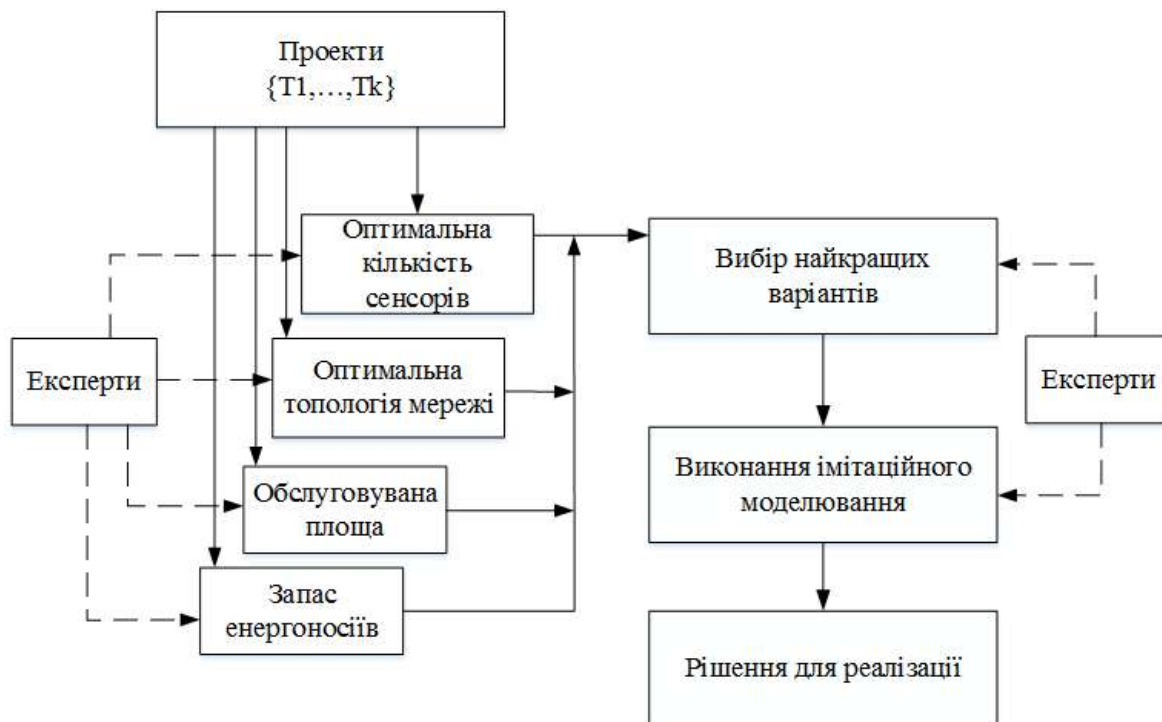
Проекти
{T1,…,Tk}

Оптимальна кількість сенсорів

Експерти

Оптимальна топологія мережі

Обслуговувана площа

Запас енергоносіїв

Вибір найкращих варіантів

Експерти

Виконання імітаційного моделювання

Рішення для реалізації